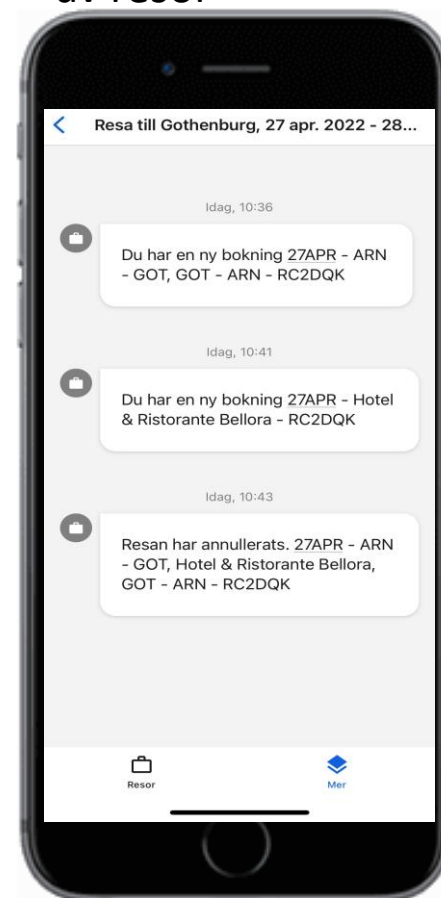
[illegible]

Resa till Gothenburg, 27 apr. 2022 - 28...

Idag, 10:36

Du har en ny bokning 27APR - ARN - GOT, GOT - ARN - RC2DQK

Idag, 10:41

Du har en ny bokning 27APR - Hotel & Ristorante Bellora - RC2DQK

Idag, 10:43

Resan har annullerats. 27APR - ARN - GOT, Hotel & Ristorante Bellora, GOT - ARN - RC2DQK

Resor

Mer